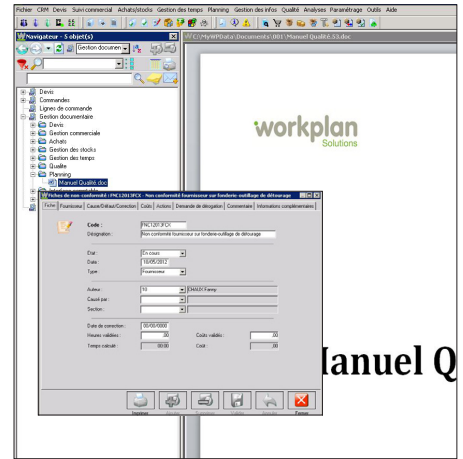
Fichier CRM Devis Suivi commercial Achats/stocks Gestion des temps Planning Gestion des infos Qualité Analyses Paramétrage Outils Aide

Navigateur - 5 objet(s)

Gestion documen

C:\MyWPData\Documents\001\Manuel Qualité6.53.doc

Devis
Commandes
Lignes de commande
Gestion documentaire
Devis
Gestion commerciale
Achats
Gestion des stocks
Gestion des temps
Qualité
Planning
Manuel Qualité.doc

workplan
Solutions

Fiches de non conformité : FNC1201JFCK - Non conformité fournisseur sur fonderie-outillage de détourage

Fiche | Fournisseur | Cause/Défaut/Correction | Coûts | Actions | Demande de dérogation | Commentaire | Informations complémentaires

Code : FNC1201JFCK
Désignation : Non conformité fournisseur sur fonderie-outillage de détourage

Etat : En cours
Date : 10/05/2012
Type : Fournisseur

Auteur : FJ | CHAUDI Fanny
Causé par :
Section :

Date de correction : 00/00/0000
Heures validées : ,00
Coûts validés : ,00
Temps calculé : ,00
Coût : ,00

Imprimer | Fermer

Manuel Q